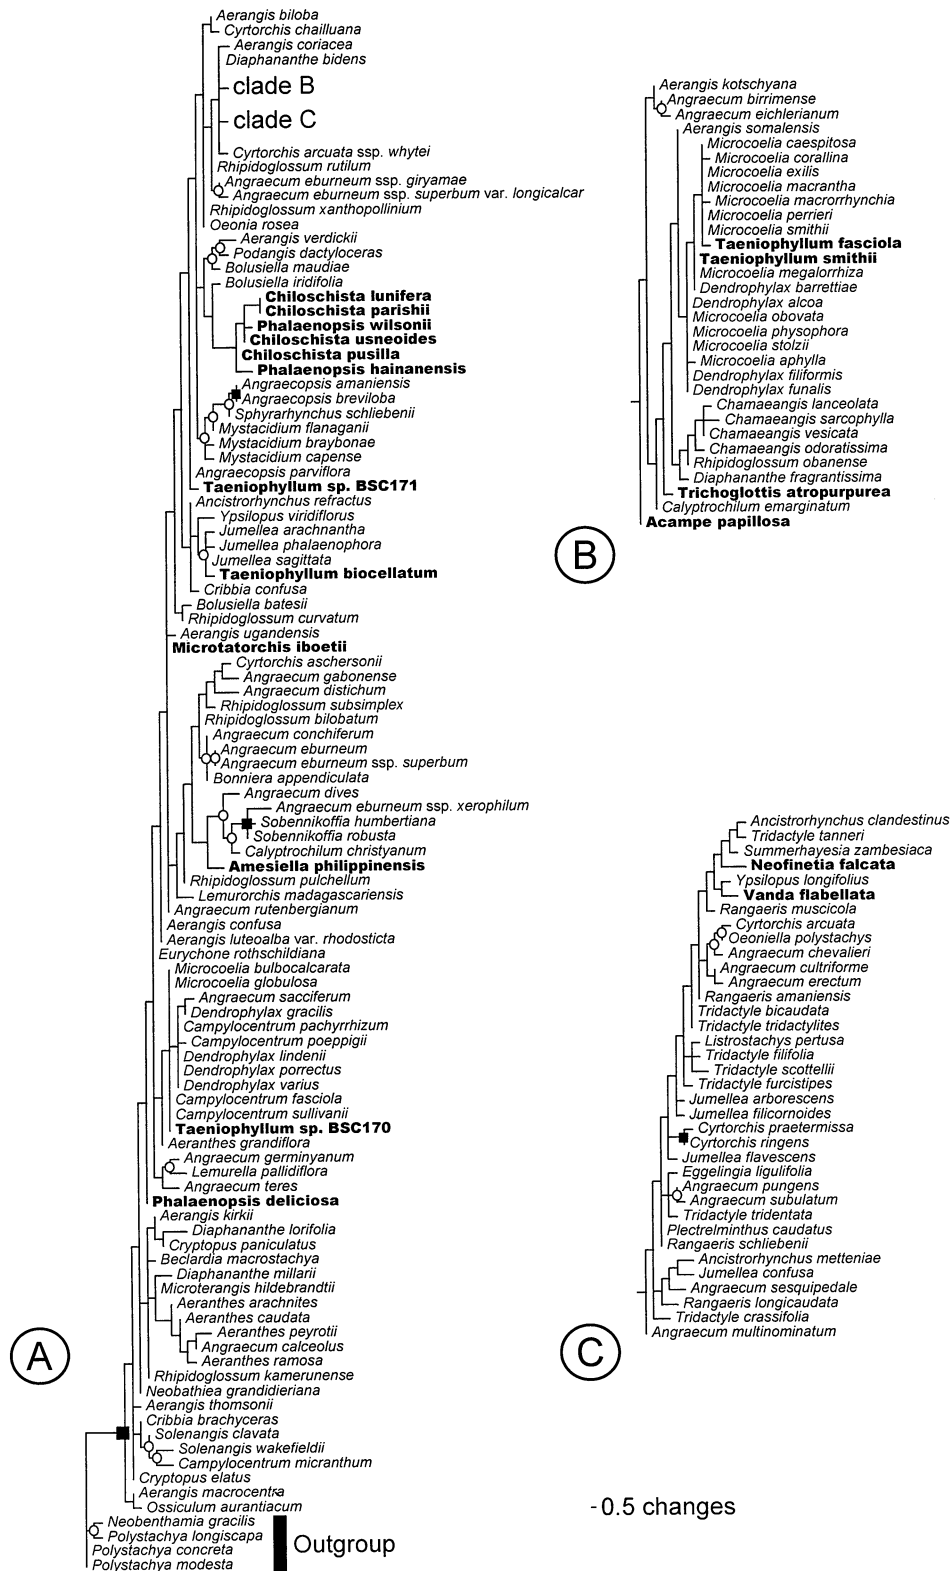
Aerangis biloba
Cyrtorchis chailluana
Aerangis coriacea
Diaphananthe bidens
clade B
clade C
Cyrtorchis arcuata ssp. whytei
Rhipidoglossum rutilum
Angraecum eburneum ssp. giryamae
Angraecum eburneum ssp. superbum var. longicalcar
Rhipidoglossum xanthopollinium
Oeonia rosea
Aerangis verdickii
Podangis dactyloceras
Bolusiella maudiae
Bolusiella iridifolia
Chiloschista lunifera
Chiloschista parishii
Phalaenopsis wilsonii
Chiloschista usneoides
Chiloschista pusilla
Phalaenopsis hainanensis
Angraecopsis amaniensis
Angraecopsis breviloba
Sphyrarhynchus schliebenii
Mystacidium flanaganii
Mystacidium braybonae
Mystacidium capense
Angraecopsis parviflora
Taeniophyllum sp. BSC171
Ancistrorhynchus refractus
Ypsilopus viridiflorus
Jumellea arachnantha
Jumellea phalaenophora
Jumellea sagittata
Taeniophyllum biocellatum
Cribbia confusa
Bolusiella batesii
Rhipidoglossum curvatum
Aerangis ugandensis
Microtatorchis iboetii
Cyrtorchis aschersonii
Angraecum gabonense
Angraecum distichum
Rhipidoglossum subsimplex
Rhipidoglossum bilobatum
Angraecum conchiferum
Angraecum eburneum
Angraecum eburneum ssp. superbum
Bonniera appendiculata
Angraecum dives
Angraecum eburneum ssp. xerophilum
Sobennikoffia humbertiana
Sobennikoffia robusta
Calyptrochilum christyanum
Amesiella philippinensis
Rhipidoglossum pulchellum
Lemurorchis madagascariensis
Angraecum rutenbergianum
Aerangis confusa
Aerangis luteoalba var. rhodosticta
Eurychone rothschildiana
Microcoelia bulbocalcarata
Microcoelia globulosa
Angraecum sacciferum
Dendrophylax gracilis
Campylocentrum pachyrrhizum
Campylocentrum poeppigii
Dendrophylax lindenii
Dendrophylax porrectus
Dendrophylax varius
Campylocentrum fasciola
Campylocentrum sullivanii
Taeniophyllum sp. BSC170
Aeranthes grandiflora
Angraecum germinyanum
Lemurella pallidiflora
Angraecum teres
Phalaenopsis deliciosa
Aerangis kirkii
Diaphananthe lorifolia
Cryptopus paniculatus
Beclardia macrostachya
Diaphananthe millarii
Microterangis hildebrandtii
Aeranthes arachnites
Aeranthes caudata
Aeranthes peyrotii
Angraecum calceolus
Aeranthes ramosa
Rhipidoglossum kamerunense
Neobathiea grandidieriana
Aerangis thomsonii
Cribbia brachyceras
Solenangis clavata
Solenangis wakefieldii
Campylocentrum micranthum
Cryptopus elatus
Aerangis macrocentra
Ossiculum aurantiacum
Neobenthamia gracilis
Polystachya longiscapa
Polystachya concreta
Polystachya modesta
Outgroup
A

Aerangis kotschyana
Angraecum birrimense
Angraecum eichlerianum
Aerangis somalensis
Microcoelia caespitosa
Microcoelia corallina
Microcoelia exilis
Microcoelia macrantha
Microcoelia macrorrhynchia
Microcoelia perrieri
Microcoelia smithii
Taeniophyllum fasciola
Taeniophyllum smithii
Microcoelia megalorrhiza
Dendrophylax barrettiae
Dendrophylax alcoa
Microcoelia obovata
Microcoelia physophora
Microcoelia stolzii
Microcoelia aphylla
Dendrophylax filiformis
Dendrophylax funalis
Chamaeangis lanceolata
Chamaeangis sarcophylla
Chamaeangis vesicata
Chamaeangis odoratissima
Rhipidoglossum obanense
Diaphananthe fragrantissima
Trichoglottis atropurpurea
Calyptrochilum emarginatum
Acampe papillosa
B

Ancistrorhynchus clandestinus
Tridactyle tanneri
Summerhayesia zambesiaca
Neofinetia falcata
Ypsilopus longifolius
Vanda flabellata
Rangaeris muscicola
Cyrtorchis arcuata
Oeoniella polystachys
Angraecum chevalieri
Angraecum cultriforme
Angraecum erectum
Rangaeris amaniensis
Tridactyle bicaudata
Tridactyle tridactylites
Listrostachys pertusa
Tridactyle filifolia
Tridactyle scottellii
Tridactyle furcistipes
Jumellea arborescens
Jumellea filicornoides
Cyrtorchis praetermissa
Cyrtorchis ringens
Jumellea flavescens
Eggelingia ligulifolia
Angraecum pungens
Angraecum subulatum
Tridactyle tridentata
Plectrelminthus caudatus
Rangaeris schliebenii
Ancistrorhynchus metteniae
Jumellea confusa
Angraecum sesquipedale
Rangaeris longicaudata
Tridactyle crassifolia
Angraecum multinominatum
C

0.5 changes